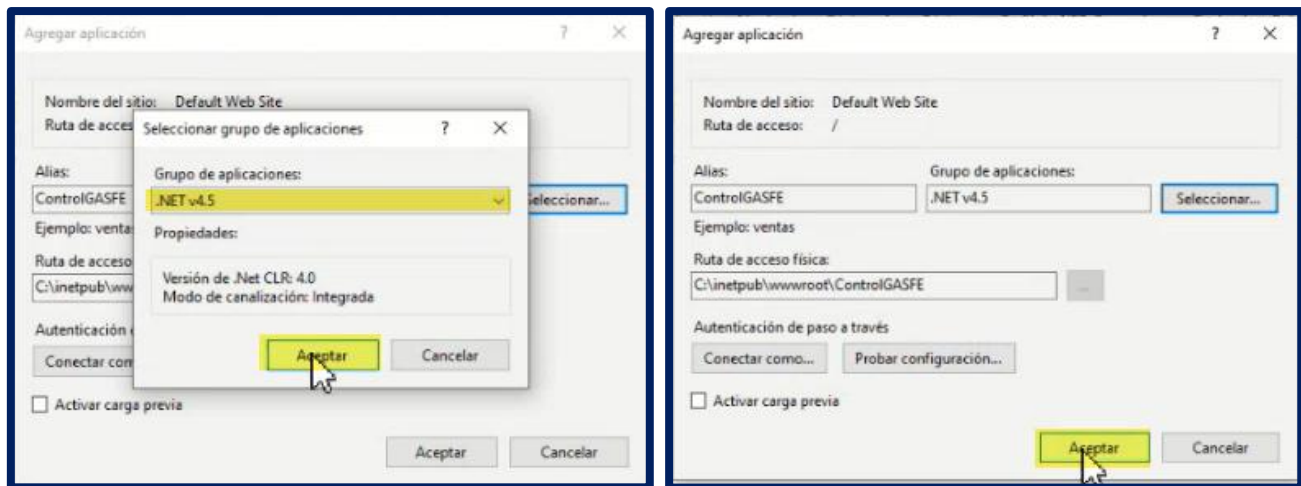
Agregar aplicación ? ×

Nombre del sitio: Default Web Site
Ruta de acceso

Seleccionar grupo de aplicaciones ? ×

Grupo de aplicaciones:
.NET v4.5

Propiedades:

Versión de .Net CLR: 4.0
Modo de canalización: Integrada

Aceptar Cancelar

Alias:
ControlGASFE
Seleccionar...
Ejemplo: ventas
Ruta de acceso
C:\inetpub\ww
Autenticación
Conectar com
Activar carga previa

Aceptar Cancelar

Agregar aplicación ? ×

Nombre del sitio: Default Web Site
Ruta de acceso: /

Alias:
ControlGASFE
Grupo de aplicaciones:
.NET v4.5
Seleccionar...
Ejemplo: ventas

Ruta de acceso física:
C:\inetpub\wwwroot\ControlGASFE
...

Autenticación de paso a través
Conectar como... Probar configuración...

Activar carga previa

Aceptar Cancelar